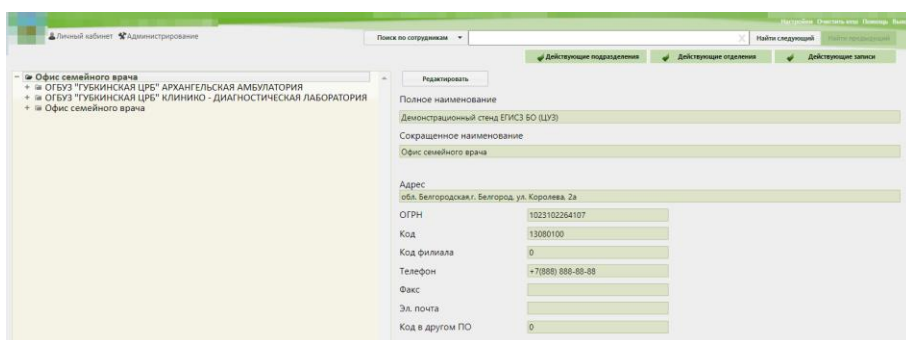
Настройки Очистить кэш Помощь Вых

Личный кабинет Администрирование

Поиск по сотрудникам

Найти следующий Найти предыдущий

Действующие подразделения Действующие отделения Действующие записи

− Офис семейного врача
+ ОГБУЗ "ГУБКИНСКАЯ ЦРБ" АРХАНГЕЛЬСКАЯ АМБУЛАТОРИЯ
+ ОГБУЗ "ГУБКИНСКАЯ ЦРБ" КЛИНИКО - ДИАГНОСТИЧЕСКАЯ ЛАБОРАТОРИЯ
+ Офис семейного врача

Редактировать

Полное наименование
Демонстрационный стенд ЕГИСЗ БО (ЦУЗ)

Сокращенное наименование
Офис семейного врача

Адрес
обл. Белгородская,г. Белгород, ул. Королева, 2а

| | |
|---|---|
| ОГРН | 1023102264107 |
| Код | 13080100 |
| Код филиала | 0 |
| Телефон | +7(888) 888-88-88 |
| Факс | |
| Эл. почта | |
| Код в другом ПО | 0 |